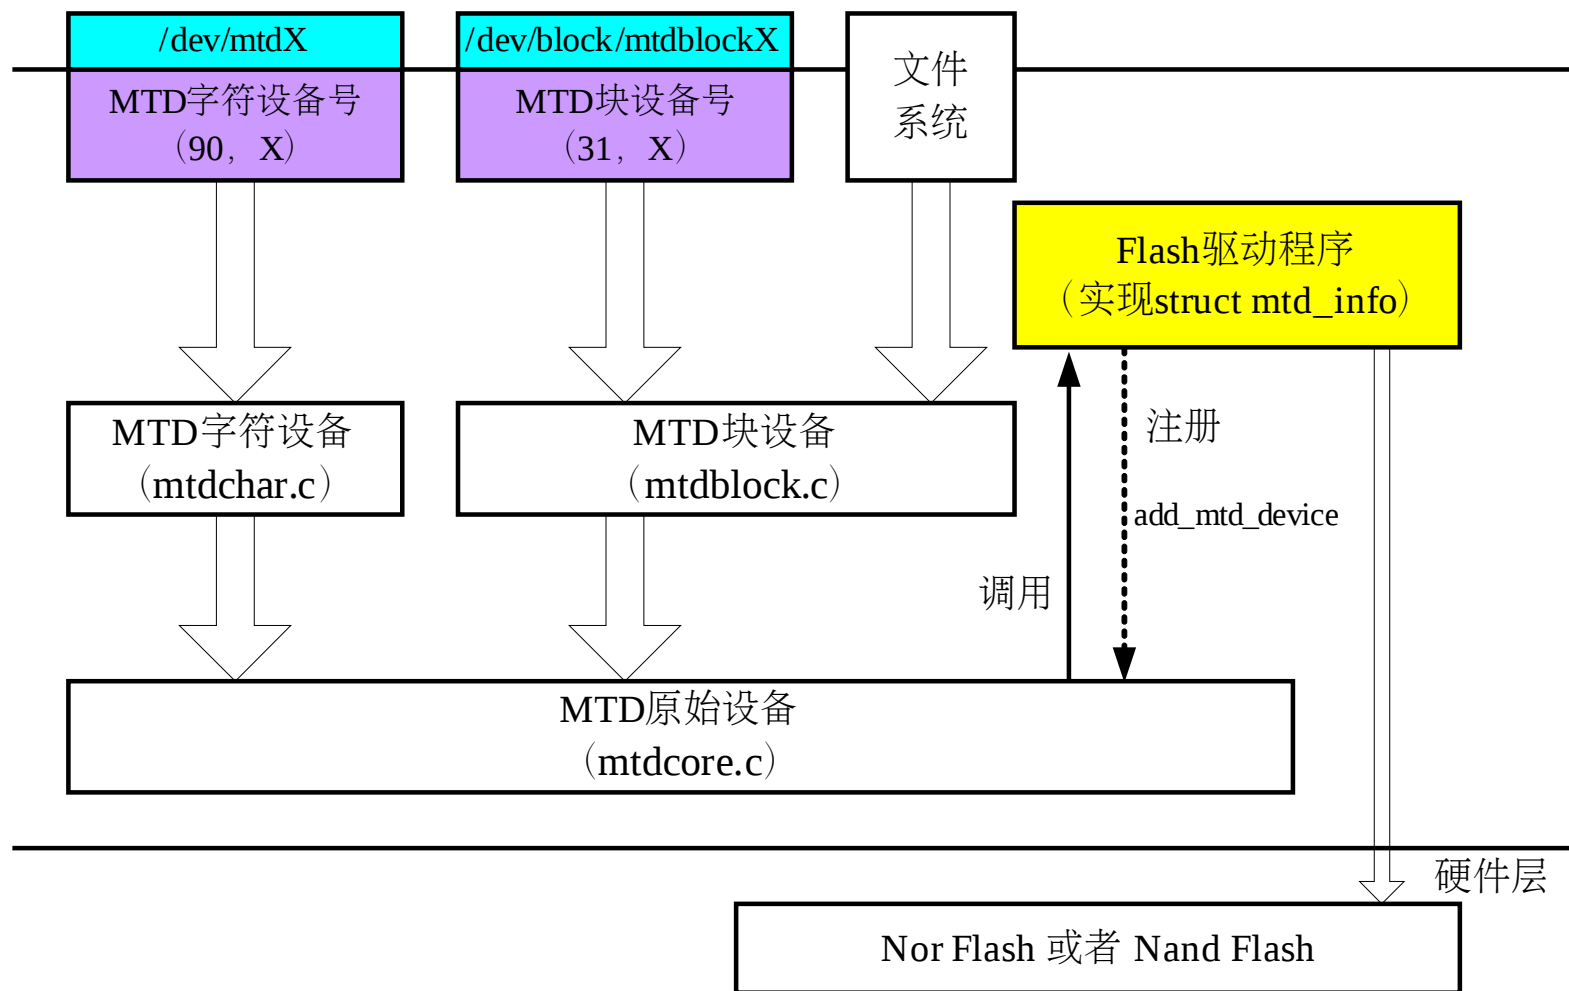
/dev/mtdX

MTD字符设备号（90，X）

/dev/block/mtdblockX

MTD块设备号（31，X）

文件系统

Flash驱动程序（实现struct mtd_info）

MTD字符设备（mtdchar.c）

MTD块设备（mtdblock.c）

注册

add_mtd_device

调用

MTD原始设备（mtdcore.c）

硬件层

Nor Flash 或者 Nand Flash